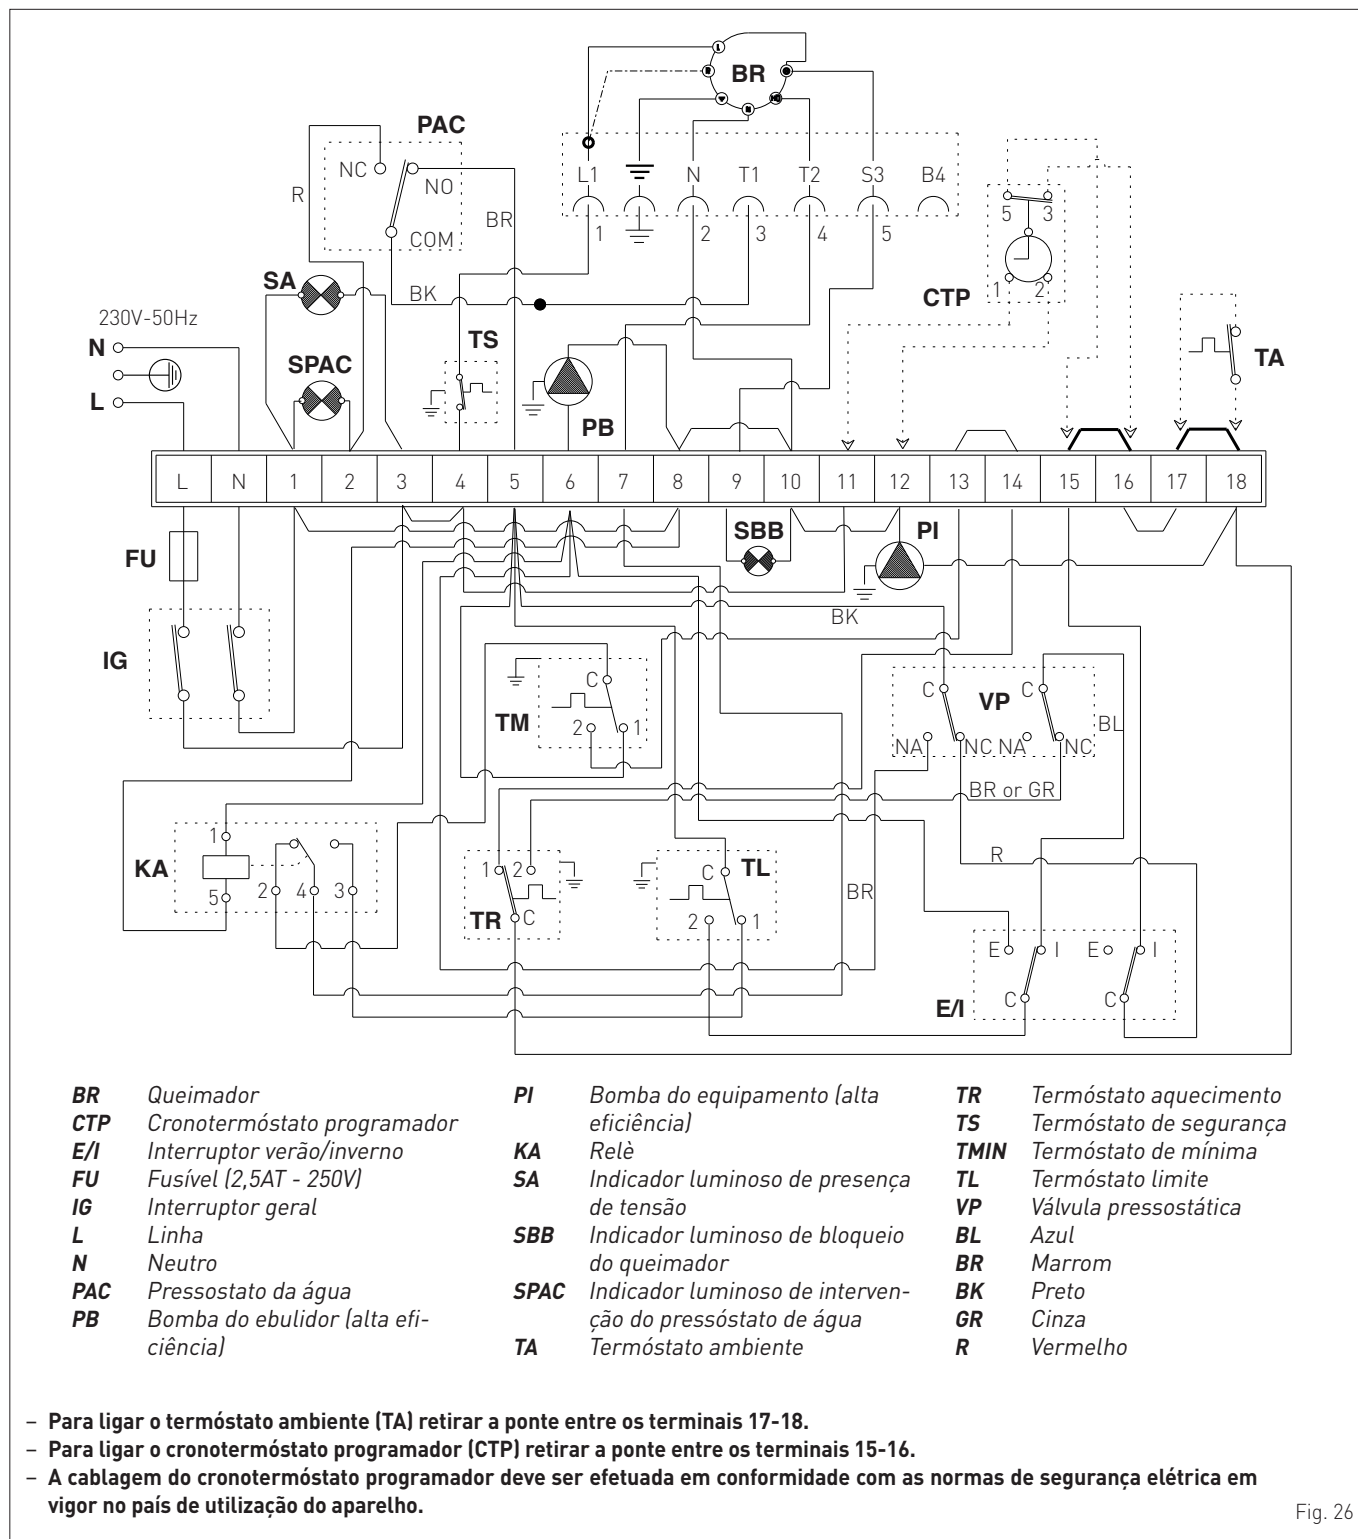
BR
PAC
NC
NO
R
COM
BR
L1 N T1 T2 S3 B4
1 2 3 4 5
5 3
1 2
CTP
SA
BK
230V-50Hz
N
L
SPAC
TS
PB
TA
L N 1 2 3 4 5 6 7 8 9 10 11 12 13 14 15 16 17 18
FU
SBB
PI
BK
IG
C
TM
2 1
C VP C
BL
NA NC NA NC
BR or GR
1
KA
5 2 4 3
R
1 2
TR C
C TL
2 1
BR
E I E I
C C
E/I

| | | | | | |
|---|---|---|---|---|---|
| ***BR*** | *Queimador* | ***PI*** | *Bomba do equipamento (alta eficiência)* | ***TR*** | *Termóstato aquecimento* |
| ***CTP*** | *Cronotermóstato programador* | ***KA*** | *Relè* | ***TS*** | *Termóstato de segurança* |
| ***E/I*** | *Interruptor verão/inverno* | ***SA*** | *Indicador luminoso de presença de tensão* | ***TMIN*** | *Termóstato de mínima* |
| ***FU*** | *Fusível (2,5AT - 250V)* | ***SBB*** | *Indicador luminoso de bloqueio do queimador* | ***TL*** | *Termóstato limite* |
| ***IG*** | *Interruptor geral* | ***SPAC*** | *Indicador luminoso de intervenção do pressóstato de água* | ***VP*** | *Válvula pressostática* |
| ***L*** | *Linha* | ***TA*** | *Termóstato ambiente* | ***BL*** | *Azul* |
| ***N*** | *Neutro* | | | ***BR*** | *Marrom* |
| ***PAC*** | *Pressostato da água* | | | ***BK*** | *Preto* |
| ***PB*** | *Bomba do ebulidor (alta eficiência)* | | | ***GR*** | *Cinza* |
| | | | | ***R*** | *Vermelho* |

– **Para ligar o termóstato ambiente (TA) retirar a ponte entre os terminais 17-18.**
– **Para ligar o cronotermóstato programador (CTP) retirar a ponte entre os terminais 15-16.**
– **A cablagem do cronotermóstato programador deve ser efetuada em conformidade com as normas de segurança elétrica em vigor no país de utilização do aparelho.**

Fig. 26